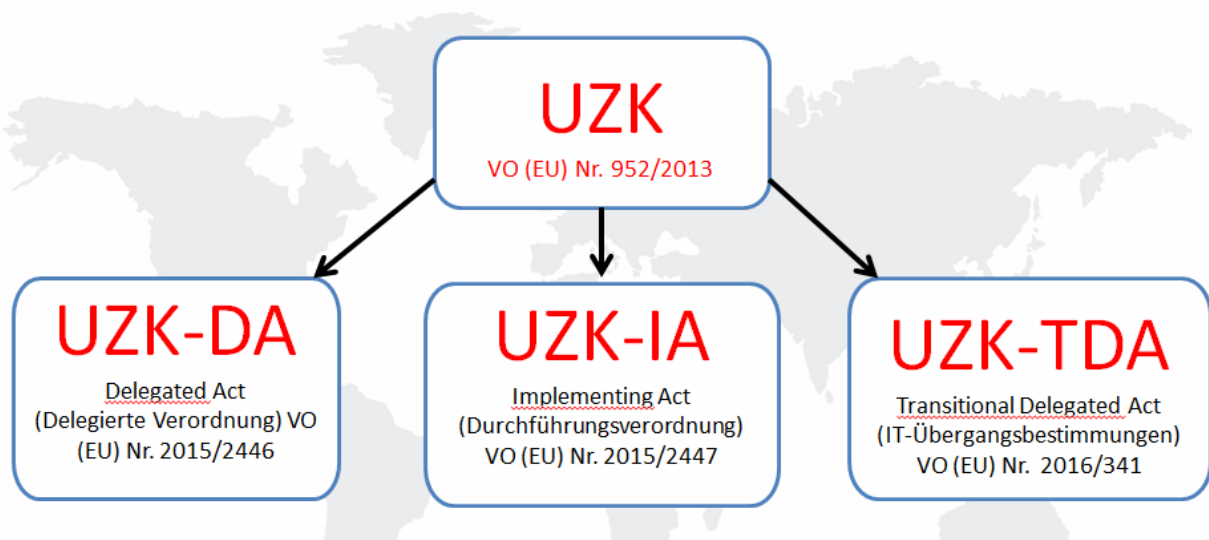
UZK
VO (EU) Nr. 952/2013

UZK-DA
Delegated Act
(Delegierte Verordnung) VO (EU) Nr. 2015/2446

UZK-IA
Implementing Act
(Durchführungsverordnung)
VO (EU) Nr. 2015/2447

UZK-TDA
Transitional Delegated Act
(IT-Übergangsbestimmungen)
VO (EU) Nr. 2016/341